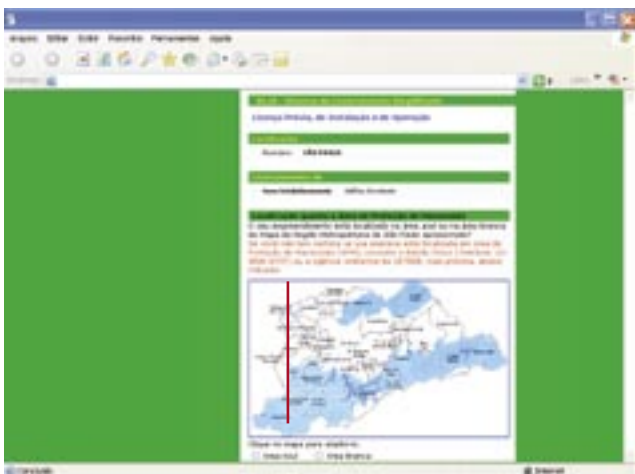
Arquivo Editar Exibir Favoritos Ferramentas Ajuda

Licença Prévia, de Instalação e de Operação

Identificação

Número: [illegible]

Nome Estabelecimento: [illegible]

Localização quanto à Área de Proteção de Mananciais

O seu empreendimento está localizado na área azul ou na área branca do mapa da Região Metropolitana de São Paulo apresentado?

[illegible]

Clique no mapa para alteração:

Área Azul Área Branca

Concluído

Internet